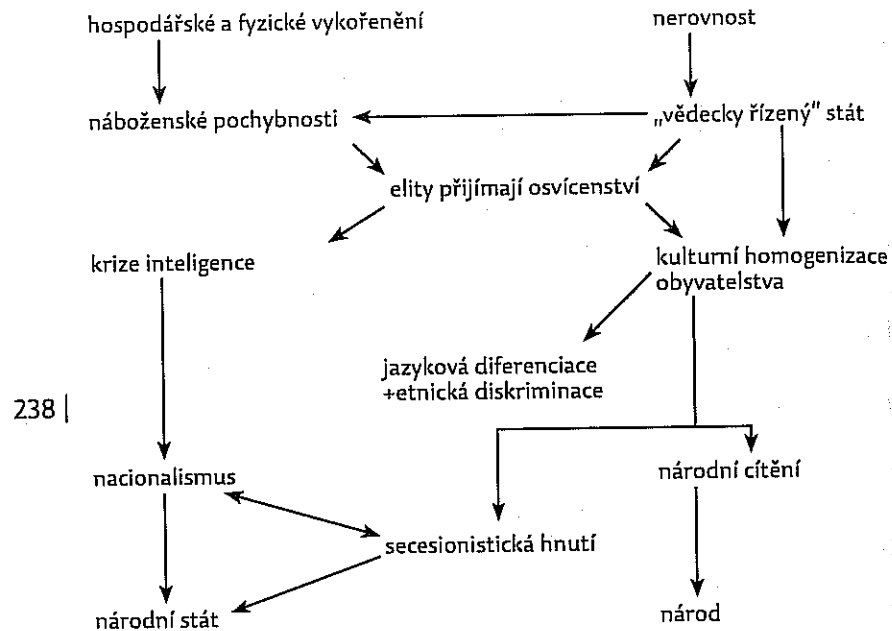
hospodářské a fyzické vykořenění

nerovnost

náboženské pochybnosti

„vědecky řízený" stát

elity přijímají osvícenství

krize inteligence

kulturní homogenizace obyvatelstva

jazyková diferenciace +etnická diskriminace

238

nacionalismus

národní cítění

secesionistická hnutí

národní stát

národ